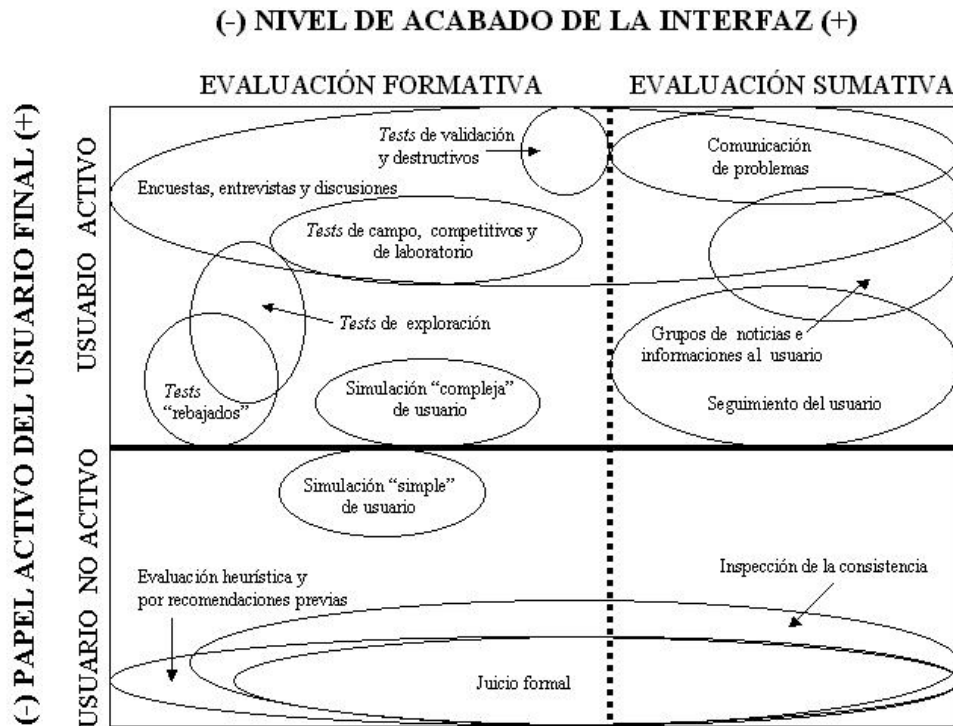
(-) NIVEL DE ACABADO DE LA INTERFAZ (+)

(-) PAPEL ACTIVO DEL USUARIO FINAL (+)

EVALUACIÓN FORMATIVA

EVALUACIÓN SUMATIVA

USUARIO ACTIVO

*Tests* de validación y destructivos

Comunicación de problemas

Encuestas, entrevistas y discusiones

*Tests* de campo, competitivos y de laboratorio

*Tests* de exploración

Grupos de noticias e informaciones al usuario

*Tests* "rebajados"

Simulación "compleja" de usuario

Seguimiento del usuario

USUARIO NO ACTIVO

Simulación "simple" de usuario

Evaluación heurística y por recomendaciones previas

Inspección de la consistencia

Juicio formal